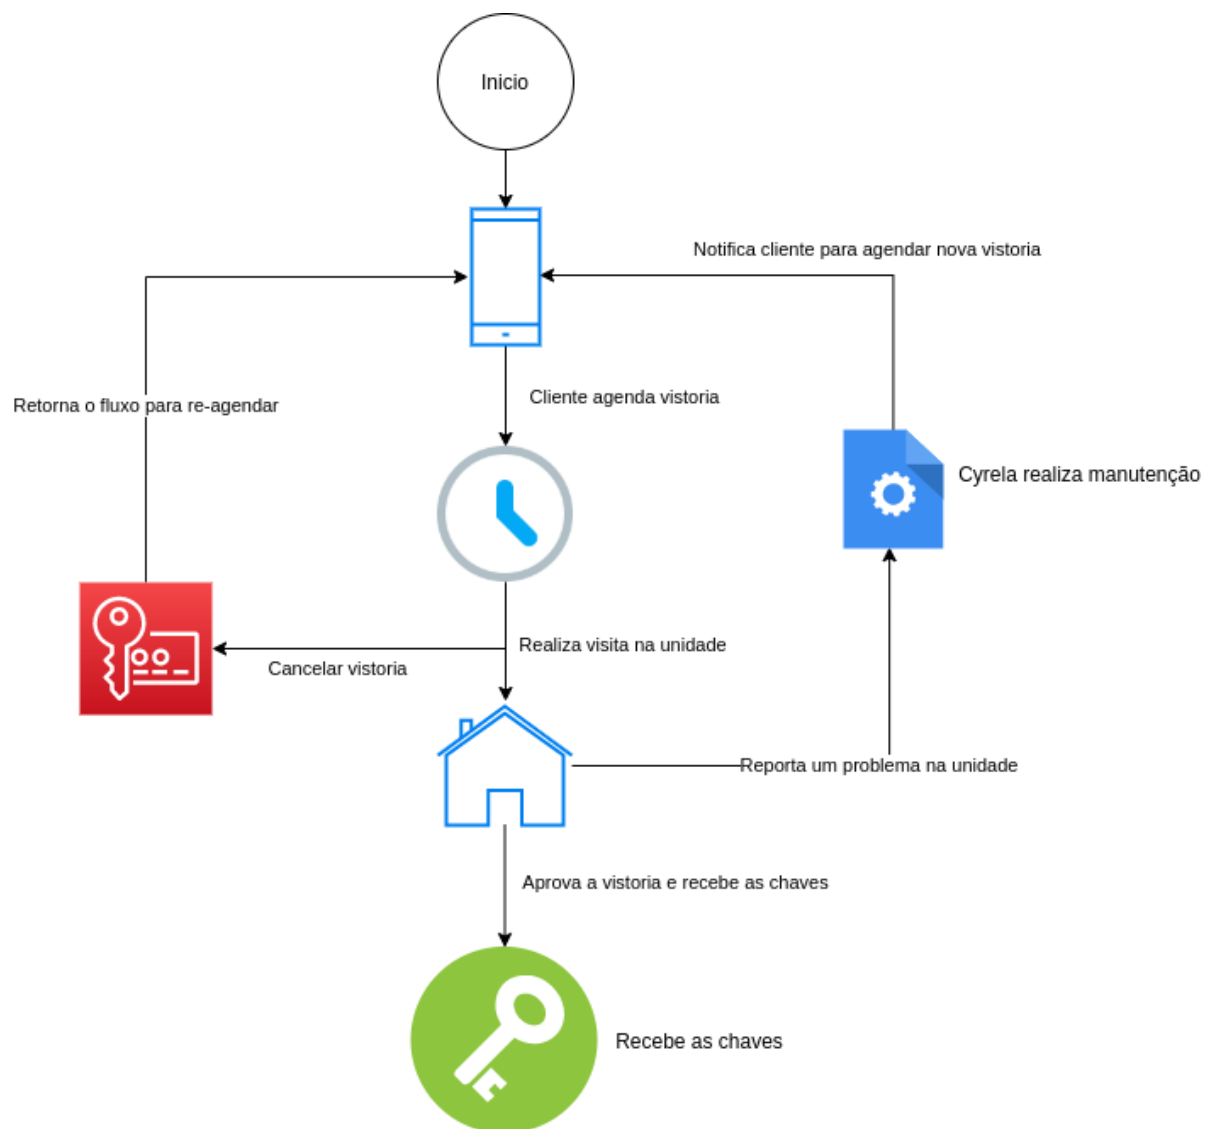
Inicio

Notifica cliente para agendar nova vistoria

Retorna o fluxo para re-agendar

Cliente agenda vistoria

Cyrela realiza manutenção

Realiza visita na unidade

Cancelar vistoria

Reporta um problema na unidade

Aprova a vistoria e recebe as chaves

Recebe as chaves